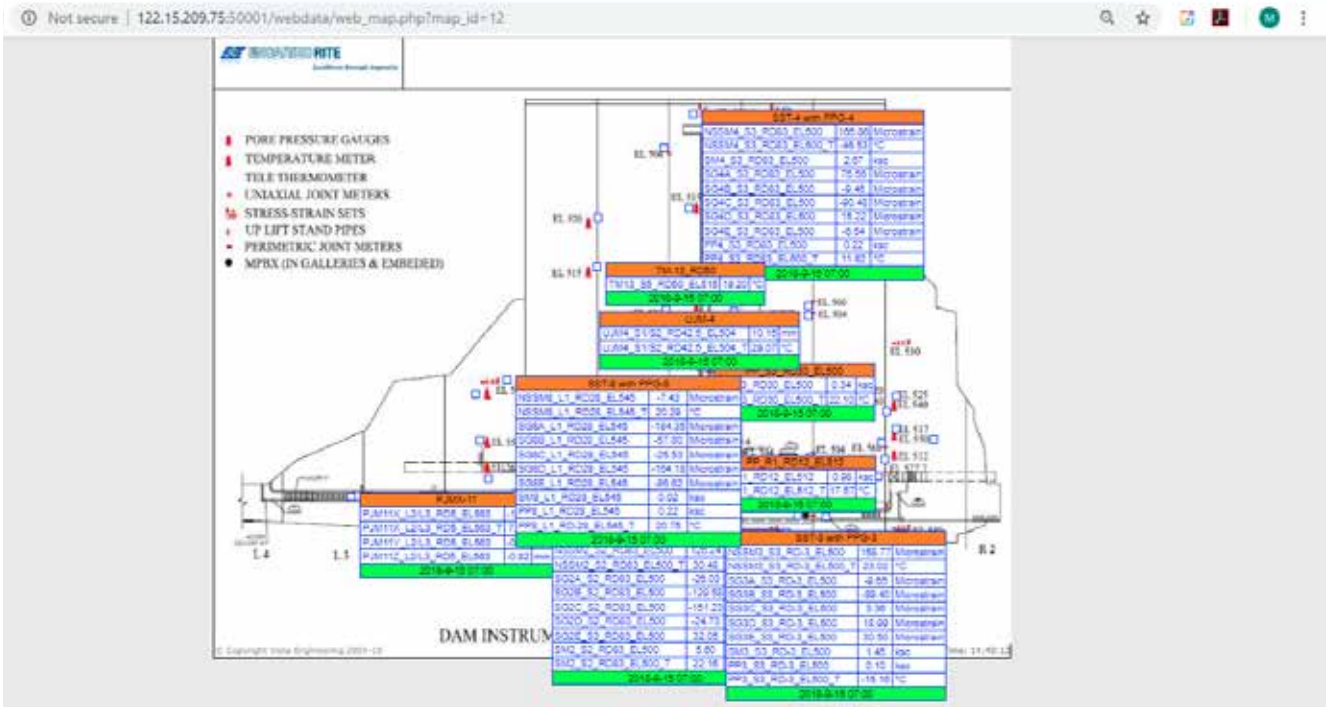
Not secure | 122.15.209.75:50001/webdata/web_map.php?map_id=12

RITE

PORE PRESSURE GAUGES
TEMPERATURE METER
TELE THERMOMETER
UNIAXIAL JOINT METERS
STRESS-STRAIN SETS
UP LIFT STAND PIPES
PERIMETRIC JOINT METERS
MPBX (IN GALLERIES & EMBEDED)

SST-4 with PPG-4

| NSSM4_S3_RD63_EL500 | 165.56 | Microstrain |
|---|---|---|
| NSSM4_S3_RD63_EL500_T | 46.53 | °C |
| SM4_S3_RD63_EL500 | 2.67 | ksc |
| SG4A_S3_RD63_EL500 | 75.55 | Microstrain |
| SG4B_S3_RD63_EL500 | -9.46 | Microstrain |
| SG4C_S3_RD63_EL500 | -90.40 | Microstrain |
| SG4D_S3_RD63_EL500 | 15.22 | Microstrain |
| SG4E_S3_RD63_EL500 | -5.54 | Microstrain |
| PP4_S3_RD63_EL500 | 0.22 | ksc |
| PP4_S3_RD63_EL500_T | 11.63 | °C |

2016-9-15 07:00

TM-13_RD60

| TM13_S5_RD60_EL515 | 18.20 | °C |
|---|---|---|

2016-9-15 07:00

UJM-4

| UJM4_S1/S2_RD42.5_EL504 | 10.15 | mm |
|---|---|---|
| UJM4_S1/S2_RD42.5_EL504_T | 29.07 | °C |

2016-9-15 07:00

EL 500
EL 515
EL 530
EL 517
EL 504
EL 525
EL 540
EL 550

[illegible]_RD30_EL500

| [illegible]_RD30_EL500 | 0.34 | ksc |
|---|---|---|
| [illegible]_RD30_EL500_T | 22.10 | °C |

2016-9-15 07:00

SST-8 with PPG-8

| NSSM8_L1_RD28_EL545 | -7.42 | Microstrain |
|---|---|---|
| NSSM8_L1_RD28_EL545_T | 20.39 | °C |
| SG8A_L1_RD28_EL545 | -164.35 | Microstrain |
| SG8B_L1_RD28_EL545 | -57.00 | Microstrain |
| SG8C_L1_RD28_EL545 | -25.53 | Microstrain |
| SG8D_L1_RD28_EL545 | -164.15 | Microstrain |
| SG8E_L1_RD28_EL545 | -86.83 | Microstrain |
| SM8_L1_RD28_EL545 | 0.02 | ksc |
| PP8_L1_RD28_EL545 | 0.22 | ksc |
| PP8_L1_RD28_EL545_T | 20.75 | °C |

2016-9-15 07:00

PP_B1_RD12_EL512

| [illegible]_RD12_EL512 | 0.96 | ksc |
|---|---|---|
| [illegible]_RD12_EL512_T | 17.87 | °C |

2016-9-15 07:00

PJM-11

| PJM11X_L3/L3_RD8_EL563 | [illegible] | |
|---|---|---|
| PJM11X_L3/L3_RD8_EL563_T | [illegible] | |
| PJM11Y_L3/L3_RD8_EL563 | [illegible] | |
| PJM11Z_L3/L3_RD8_EL563 | -0.02 | mm |

2016-9-15 07:00

| NSSM2_S2_RD63_EL500 | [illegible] | |
|---|---|---|
| NSSM2_S2_RD63_EL500_T | 30.45 | |
| SG2A_S2_RD63_EL500 | -26.03 | |
| SG2B_S2_RD63_EL500 | -120.50 | |
| SG2C_S2_RD63_EL500 | -151.23 | |
| SG2D_S2_RD63_EL500 | -24.73 | |
| SG2E_S2_RD63_EL500 | 22.05 | |
| SM2_S2_RD63_EL500 | 5.60 | |
| SM2_S2_RD63_EL500_T | 22.16 | |

2016-9-15 07:00

SST-3 with PPG-3

| NSSM3_S3_RD-3_EL500 | 165.77 | Microstrain |
|---|---|---|
| NSSM3_S3_RD-3_EL500_T | 23.00 | °C |
| SG3A_S3_RD-3_EL500 | -9.55 | Microstrain |
| SG3B_S3_RD-3_EL500 | -89.40 | Microstrain |
| SG3C_S3_RD-3_EL500 | 5.36 | Microstrain |
| SG3D_S3_RD-3_EL500 | 15.99 | Microstrain |
| SG3E_S3_RD-3_EL500 | 30.50 | Microstrain |
| SM3_S3_RD-3_EL500 | 1.45 | ksc |
| PP3_S3_RD-3_EL500 | 0.15 | ksc |
| PP3_S3_RD-3_EL500_T | -16.16 | °C |

2016-9-15 07:00

L 4
L 3
R 2

DAM INSTRUM

© Copyright Vista Engineering 2001-16
14:48:13